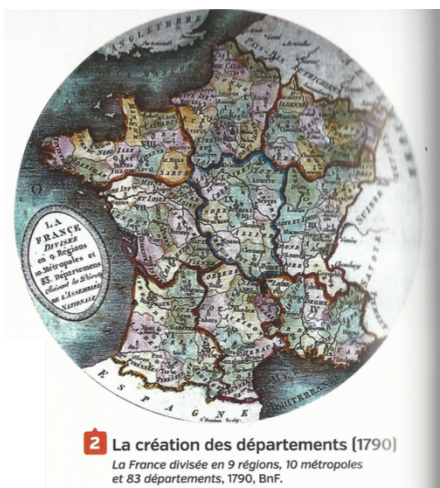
ANGLETERRE

LA FRANCE DIVISÉE en 9. Régions 10. Métropoles et 83. départements suivant les Décrets de l'ASSEMBLÉE NATIONALE

ESPAGNE

2 La création des départements (1790)
La France divisée en 9 régions, 10 métropoles et 83 départements, 1790, BnF.